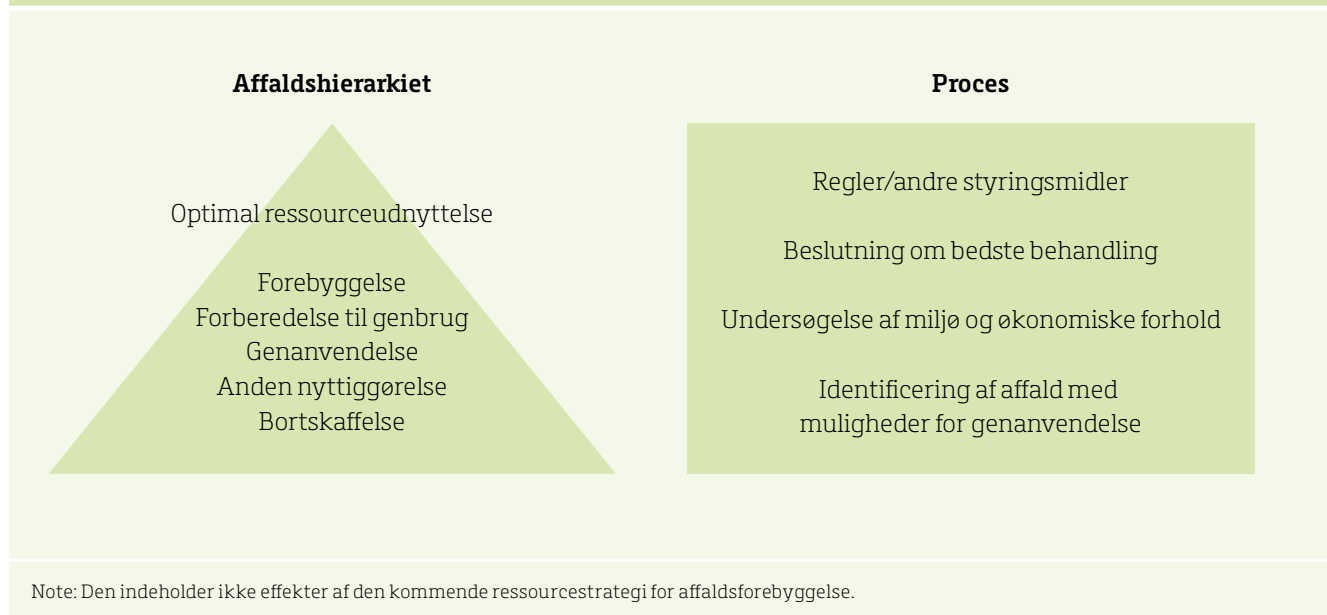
Affaldshierarkiet

Optimal ressourceudnyttelse

Forebyggelse
Forberedelse til genbrug
Genanvendelse
Anden nyttiggørelse
Bortskaffelse

Proces

Regler/andre styringsmidler

Beslutning om bedste behandling

Undersøgelse af miljø og økonomiske forhold

Identificering af affald med muligheder for genanvendelse

Note: Den indeholder ikke effekter af den kommende ressourcestrategi for affaldsforebyggelse.